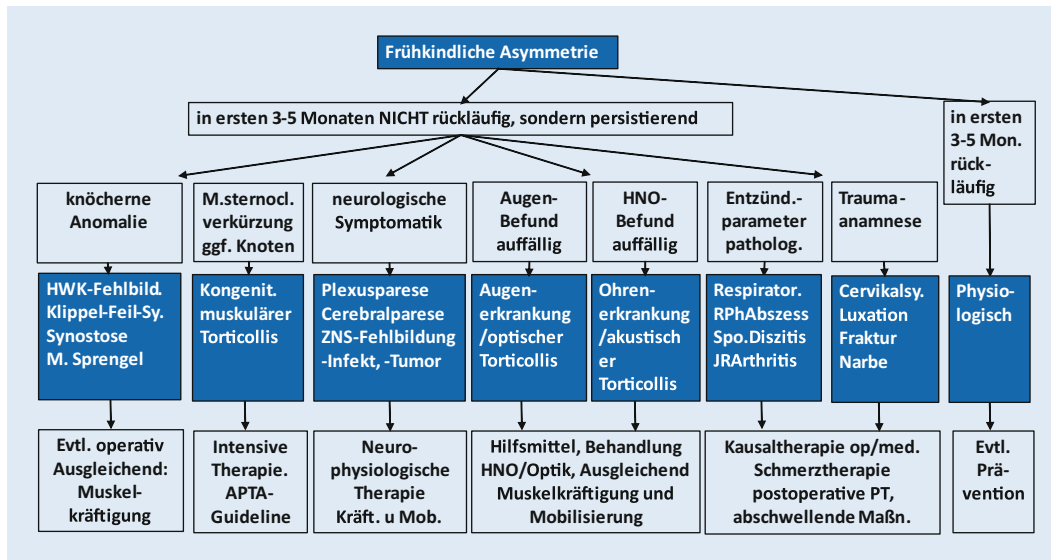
Frühkindliche Asymmetrie

in ersten 3-5 Monaten NICHT rückläufig, sondern persistierend

in ersten 3-5 Mon. rückläufig

knöcherne Anomalie

M.sternocl. verkürzung ggf. Knoten

neurologische Symptomatik

Augen-Befund auffällig

HNO-Befund auffällig

Entzünd.-parameter patholog.

Trauma-anamnese

HWK-Fehlbild. Klippel-Feil-Sy. Synostose M. Sprengel

Kongenit. muskulärer Torticollis

Plexusparese Cerebralparese ZNS-Fehlbildung -Infekt, -Tumor

Augen-erkrankung /optischer Torticollis

Ohren-erkrankung /akustischer Torticollis

Respirator. RPhAbszess Spo.Diszitis JRArthritis

Cervikalsy. Luxation Fraktur Narbe

Physio-logisch

Evtl. operativ Ausgleichend: Muskel-kräftigung

Intensive Therapie. APTA-Guideline

Neuro-physiologische Therapie Kräft. u Mob.

Hilfsmittel, Behandlung HNO/Optik, Ausgleichend Muskelkräftigung und Mobilisierung

Kausaltherapie op/med. Schmerztherapie postoperative PT, abschwellende Maßn.

Evtl. Prä-vention